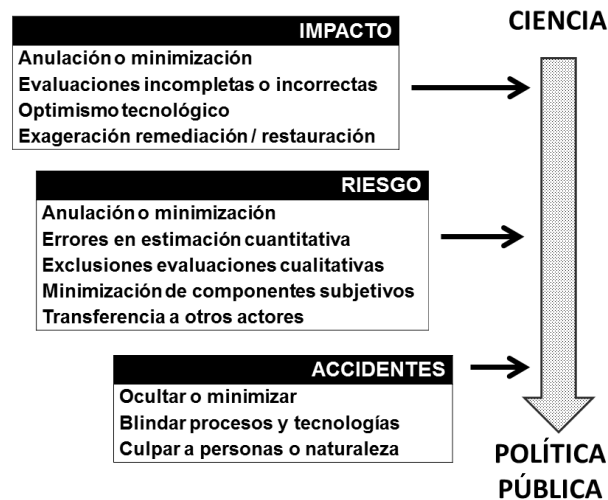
IMPACTO
Anulación o minimización
Evaluaciones incompletas o incorrectas
Optimismo tecnológico
Exageración remediación / restauración

CIENCIA

RIESGO
Anulación o minimización
Errores en estimación cuantitativa
Exclusiones evaluaciones cualitativas
Minimización de componentes subjetivos
Transferencia a otros actores

ACCIDENTES
Ocultar o minimizar
Blindar procesos y tecnologías
Culpar a personas o naturaleza

POLÍTICA PÚBLICA